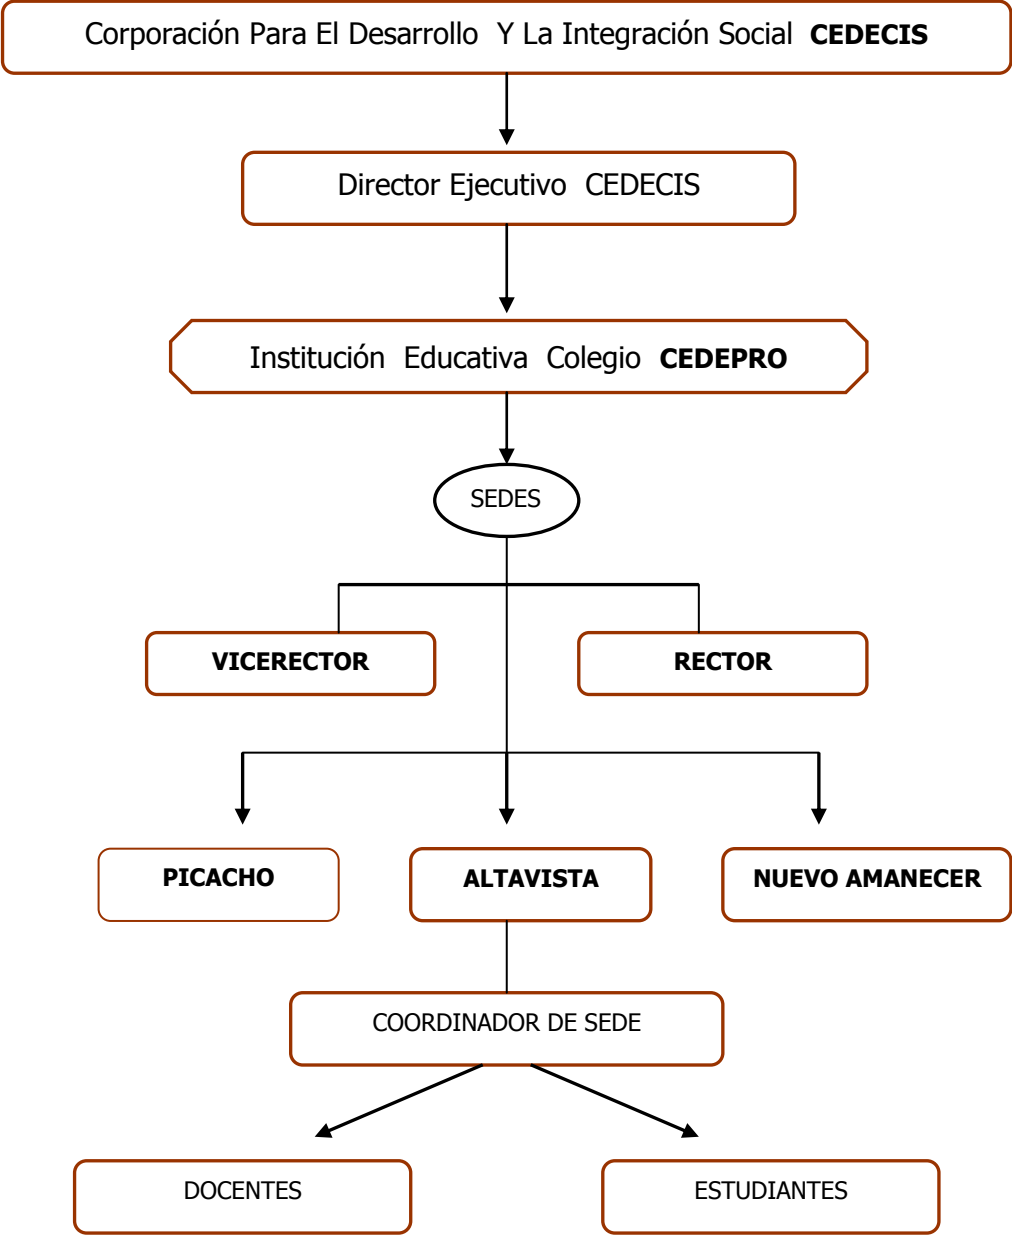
Corporación Para El Desarrollo Y La Integración Social **CEDECIS**

Director Ejecutivo CEDECIS

Institución Educativa Colegio **CEDEPRO**

SEDES

**VICERECTOR**

**RECTOR**

**PICACHO**

**ALTAVISTA**

**NUEVO AMANECER**

COORDINADOR DE SEDE

DOCENTES

ESTUDIANTES